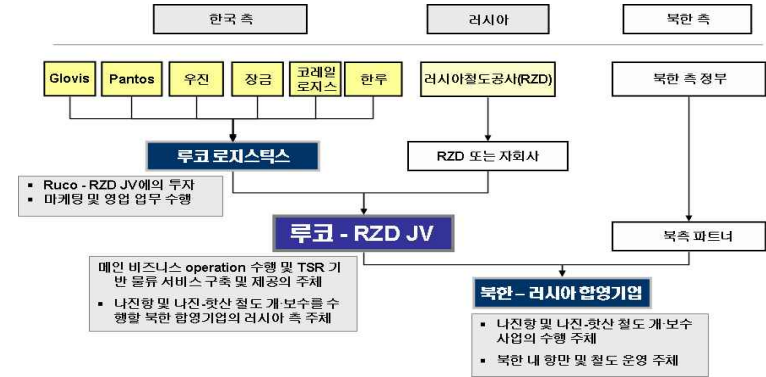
한국 측

러시아

북한 측

Glovis

Pantos

우진

장금

코레일 로지스

한루

러시아철도공사(RZD)

북한 측 정부

루코 로지스틱스

RZD 또는 자회사

▪ Ruco - RZD JV에의 투자
▪ 마케팅 및 영업 업무 수행

루코 - RZD JV

북측 파트너

메인 비즈니스 operation 수행 및 TSR 기반 물류 서비스 구축 및 제공의 주체

▪ 나진항 및 나진-핫산 철도 개·보수를 수행할 북한 합영기업의 러시아 측 주체

북한 – 러시아 합영기업

▪ 나진항 및 나진-핫산 철도 개·보수 사업의 수행 주체
▪ 북한 내 항만 및 철도 운영 주체